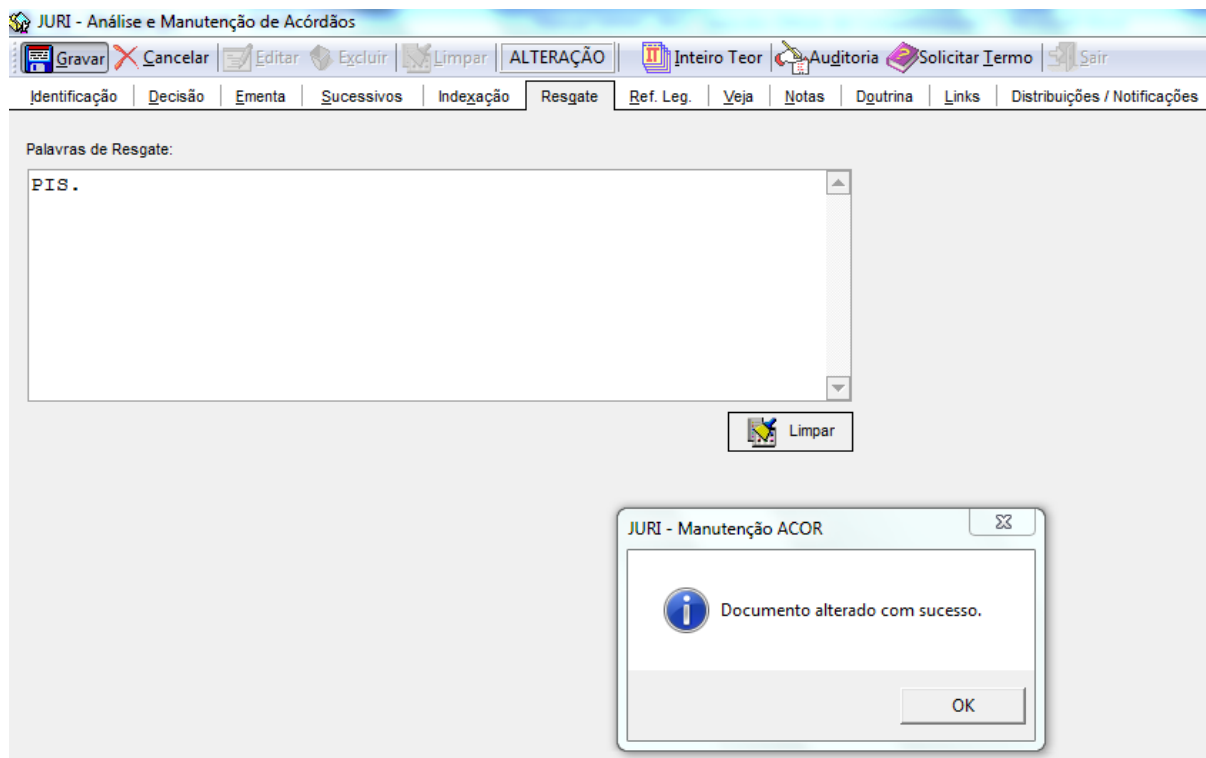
JURI - Análise e Manutenção de Acórdãos

Gravar Cancelar Editar Excluir Limpar ALTERAÇÃO Inteiro Teor Auditoria Solicitar Termo Sair

Identificação | Decisão | Ementa | Sucessivos | Indexação | Resgate | Ref. Leg. | Veja | Notas | Doutrina | Links | Distribuições / Notificações

Palavras de Resgate:

PIS.

Limpar

JURI - Manutenção ACOR

Documento alterado com sucesso.

OK